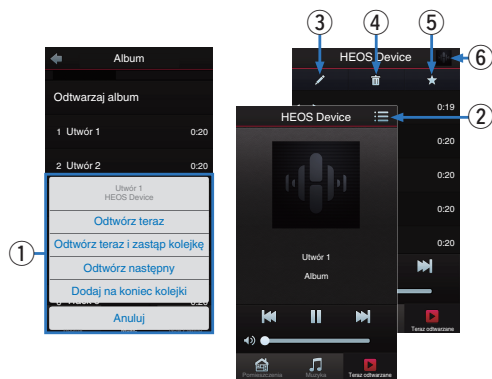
Album

Odtwarzaj album

1 Utwór 1 0:20

2 Utwór 2 0:20

Utwór 1
HEOS Device

Odtwórz teraz

Odtwórz teraz i zastąp kolejkę

Odtwórz następny

Dodaj na koniec kolejki

Anuluj

①

③ ④ ⑤

HEOS Device ⑥

0:19

0:20

0:20

0:20

0:20

HEOS Device ②

Utwór 1

Album

Pomieszczenia Muzyka Teraz odtwarzane

Teraz odtwarzane